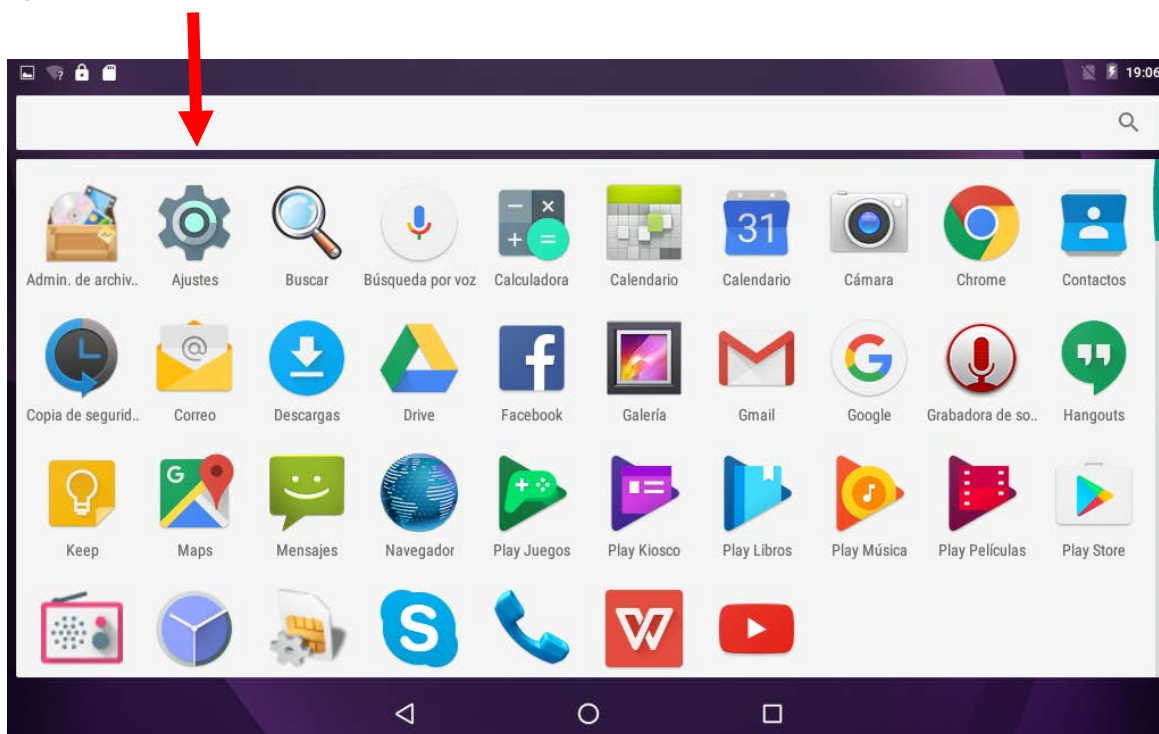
19:06

Admin. de archiv..
Ajustes
Buscar
Búsqueda por voz
Calculadora
Calendario
31
Calendario
Cámara
Chrome
Contactos

Copia de segurid..
Correo
Descargas
Drive
Facebook
Galería
Gmail
Google
Grabadora de so..
Hangouts

Keep
Maps
Mensajes
Navegador
Play Juegos
Play Kiosco
Play Libros
Play Música
Play Películas
Play Store